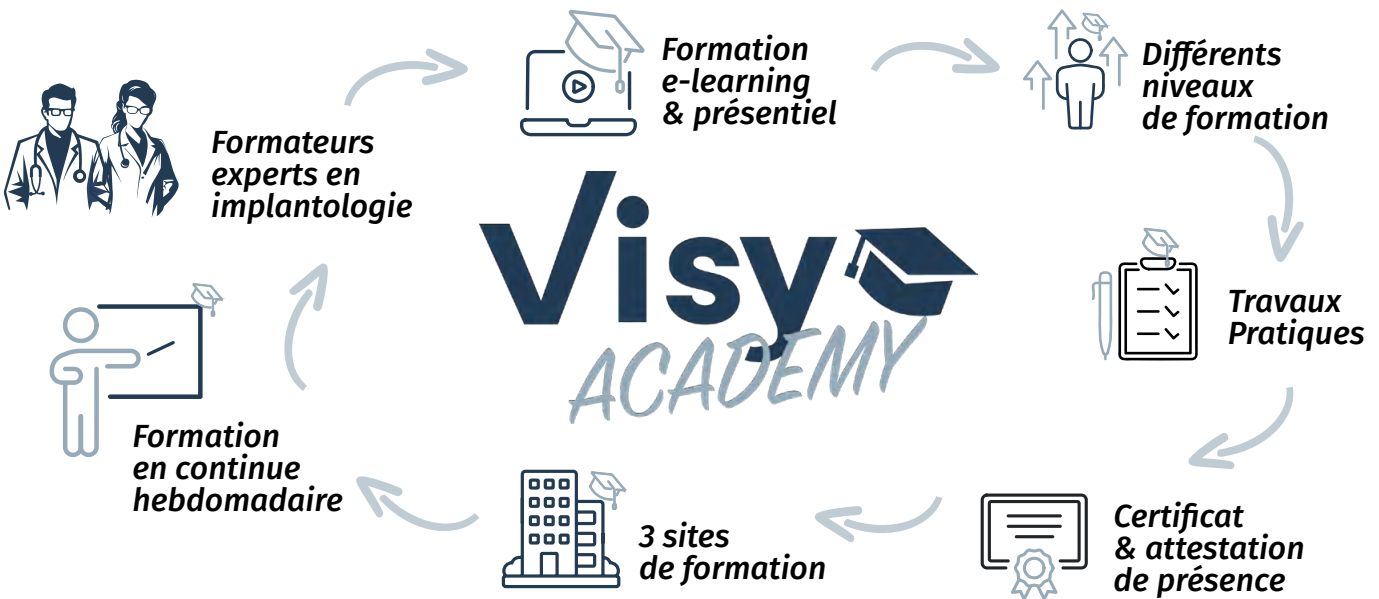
Formation e-learning & présentiel

Différents niveaux de formation

Formateurs experts en implantologie

Visy ACADEMY

Travaux Pratiques

Formation en continue hebdomadaire

3 sites de formation

Certificat & attestation de présence